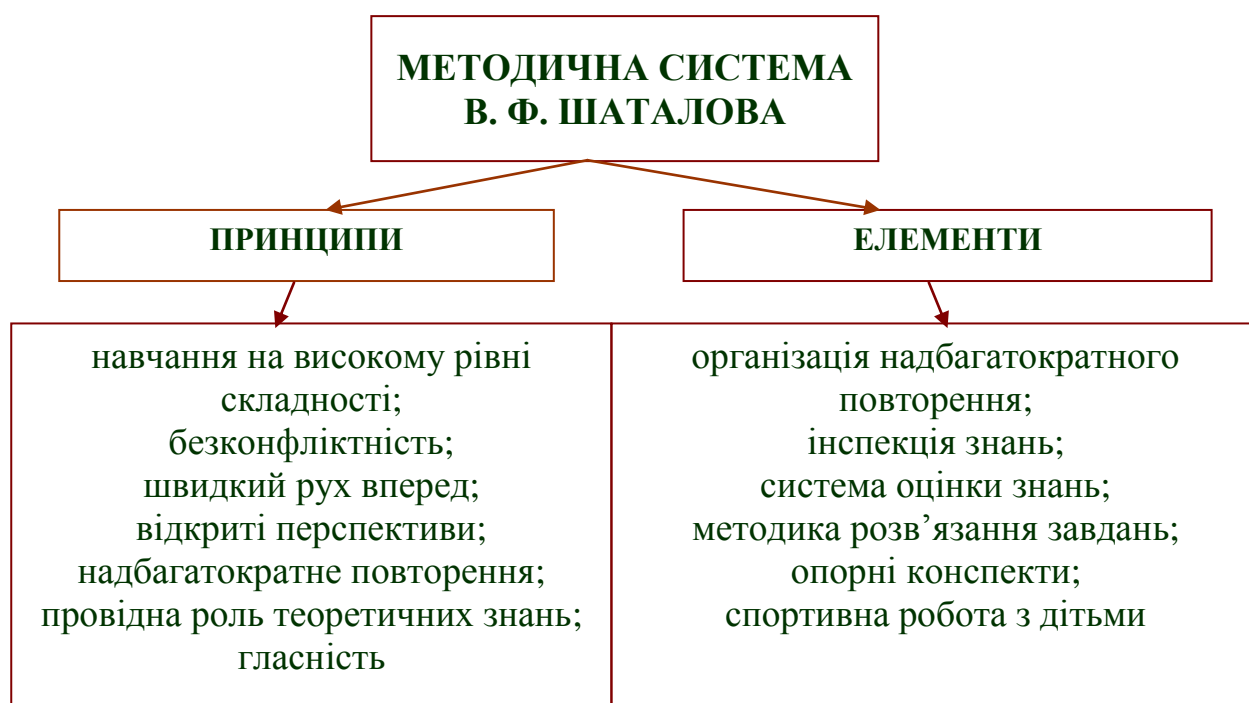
МЕТОДИЧНА СИСТЕМА
В. Ф. ШАТАЛОВА

ПРИНЦИПИ

навчання на високому рівні складності;
безконфліктність;
швидкий рух вперед;
відкриті перспективи;
надбагатократне повторення;
провідна роль теоретичних знань;
гласність

ЕЛЕМЕНТИ

організація надбагатократного повторення;
інспекція знань;
система оцінки знань;
методика розв’язання завдань;
опорні конспекти;
спортивна робота з дітьми